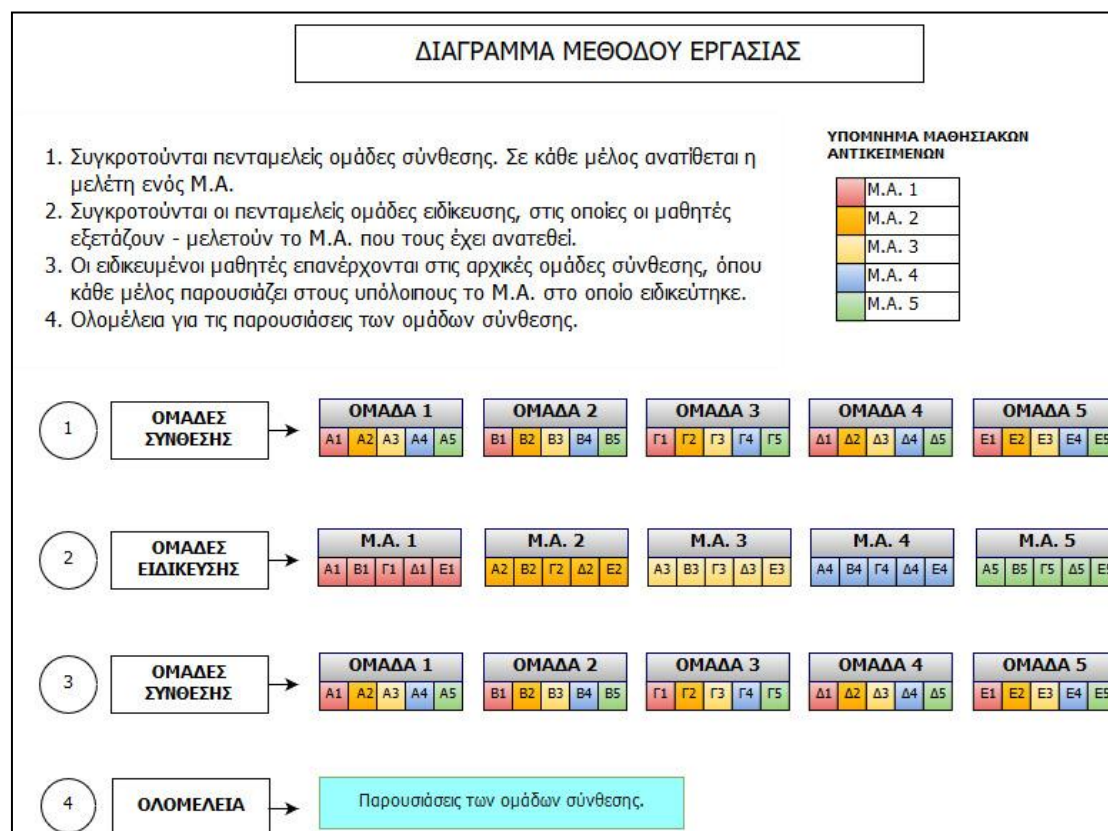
ΔΙΑΓΡΑΜΜΑ ΜΕΘΟΔΟΥ ΕΡΓΑΣΙΑΣ

1. Συγκροτούνται πενταμελείς ομάδες σύνθεσης. Σε κάθε μέλος ανατίθεται η μελέτη ενός Μ.Α.
2. Συγκροτούνται οι πενταμελείς ομάδες ειδίκευσης, στις οποίες οι μαθητές εξετάζουν - μελετούν το Μ.Α. που τους έχει ανατεθεί.
3. Οι ειδικευμένοι μαθητές επανέρχονται στις αρχικές ομάδες σύνθεσης, όπου κάθε μέλος παρουσιάζει στους υπόλοιπους το Μ.Α. στο οποίο ειδικεύτηκε.
4. Ολομέλεια για τις παρουσιάσεις των ομάδων σύνθεσης.

ΥΠΟΜΝΗΜΑ ΜΑΘΗΣΙΑΚΩΝ ΑΝΤΙΚΕΙΜΕΝΩΝ

Μ.Α. 1
Μ.Α. 2
Μ.Α. 3
Μ.Α. 4
Μ.Α. 5

1 ΟΜΑΔΕΣ ΣΥΝΘΕΣΗΣ

| ΟΜΑΔΑ 1 | ΟΜΑΔΑ 2 | ΟΜΑΔΑ 3 | ΟΜΑΔΑ 4 | ΟΜΑΔΑ 5 |
|---|---|---|---|---|
| Α1 Α2 Α3 Α4 Α5 | Β1 Β2 Β3 Β4 Β5 | Γ1 Γ2 Γ3 Γ4 Γ5 | Δ1 Δ2 Δ3 Δ4 Δ5 | Ε1 Ε2 Ε3 Ε4 Ε5 |

2 ΟΜΑΔΕΣ ΕΙΔΙΚΕΥΣΗΣ

| Μ.Α. 1 | Μ.Α. 2 | Μ.Α. 3 | Μ.Α. 4 | Μ.Α. 5 |
|---|---|---|---|---|
| Α1 Β1 Γ1 Δ1 Ε1 | Α2 Β2 Γ2 Δ2 Ε2 | Α3 Β3 Γ3 Δ3 Ε3 | Α4 Β4 Γ4 Δ4 Ε4 | Α5 Β5 Γ5 Δ5 Ε5 |

3 ΟΜΑΔΕΣ ΣΥΝΘΕΣΗΣ

| ΟΜΑΔΑ 1 | ΟΜΑΔΑ 2 | ΟΜΑΔΑ 3 | ΟΜΑΔΑ 4 | ΟΜΑΔΑ 5 |
|---|---|---|---|---|
| Α1 Α2 Α3 Α4 Α5 | Β1 Β2 Β3 Β4 Β5 | Γ1 Γ2 Γ3 Γ4 Γ5 | Δ1 Δ2 Δ3 Δ4 Δ5 | Ε1 Ε2 Ε3 Ε4 Ε5 |

4 ΟΛΟΜΕΛΕΙΑ

Παρουσιάσεις των ομάδων σύνθεσης.